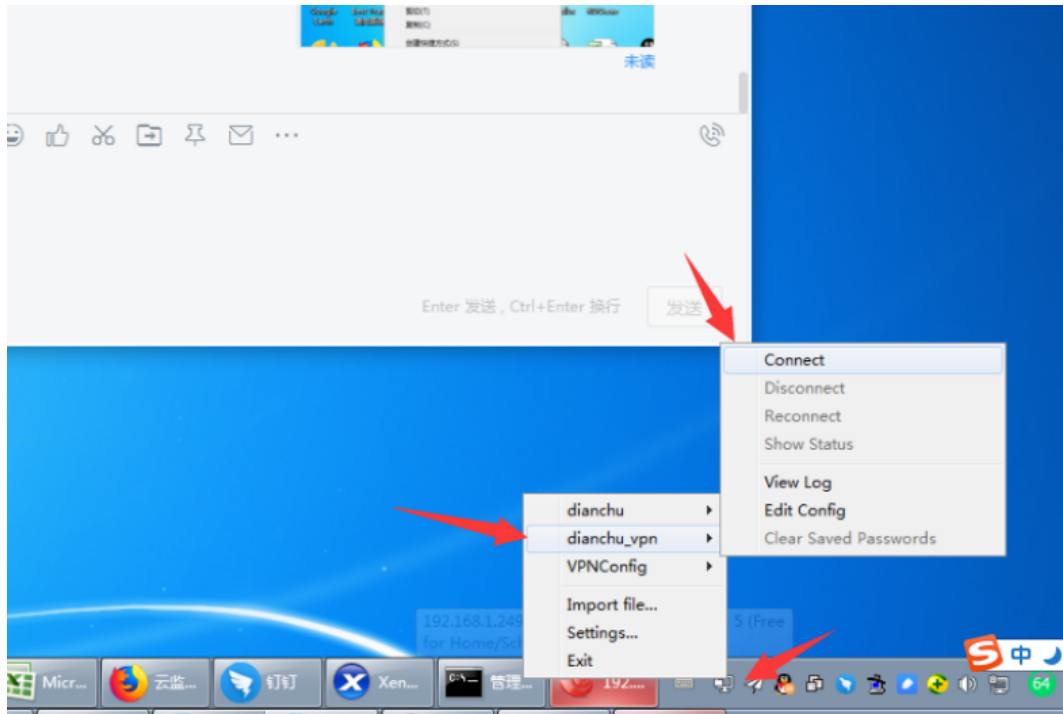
未读

Enter 发送，Ctrl+Enter 换行

发送

Connect
Disconnect
Reconnect
Show Status
View Log
Edit Config
Clear Saved Passwords

dianchu
dianchu_vpn
VPNConfig
Import file...
Settings...
Exit

192.168.1.249 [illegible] 5 (Free for Home/Sch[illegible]

Micr...
云监...
钉钉
Xen...
管理...
192...

中

64